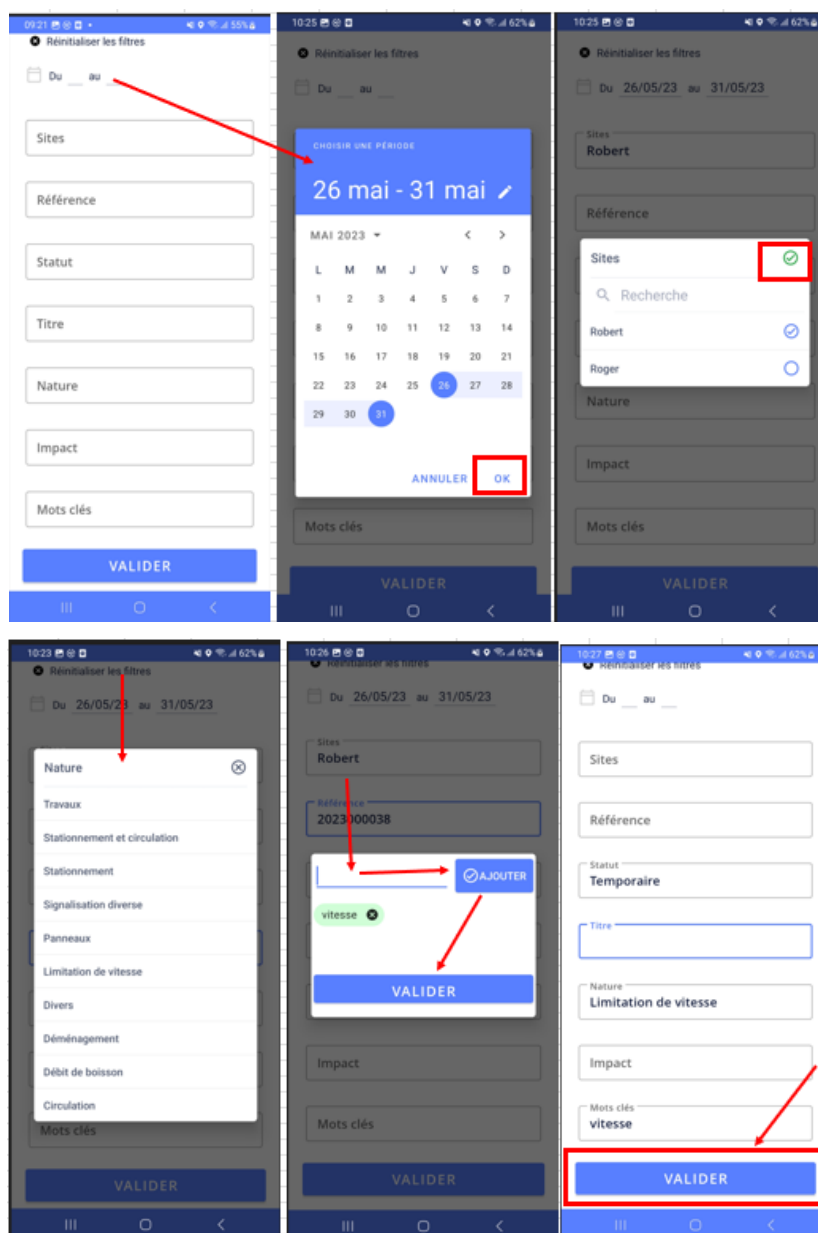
09:21 55%
Réinitialiser les filtres
Du au
Sites
Référence
Statut
Titre
Nature
Impact
Mots clés
VALIDER

10:25 62%
Réinitialiser les filtres
Du au
CHOISIR UNE PÉRIODE
26 mai - 31 mai
MAI 2023
| L | M | M | J | V | S | D |
|---|---|---|---|---|---|---|
| 1 | 2 | 3 | 4 | 5 | 6 | 7 |
| 8 | 9 | 10 | 11 | 12 | 13 | 14 |
| 15 | 16 | 17 | 18 | 19 | 20 | 21 |
| 22 | 23 | 24 | 25 | 26 | 27 | 28 |
| 29 | 30 | 31 | | | | |
ANNULER OK
Mots clés
VALIDER

10:25 62%
Réinitialiser les filtres
Du 26/05/23 au 31/05/23
Sites
Robert
Référence
Sites
Recherche
Robert
Roger
Nature
Impact
Mots clés
VALIDER

10:23 62%
Réinitialiser les filtres
Du 26/05/23 au 31/05/23
Nature
Travaux
Stationnement et circulation
Stationnement
Signalisation diverse
Panneaux
Limitation de vitesse
Divers
Déménagement
Débit de boisson
Circulation
Mots clés
VALIDER

10:26 62%
Réinitialiser les filtres
Du 26/05/23 au 31/05/23
Sites
Robert
Référence
2023000038
AJOUTER
vitesse
VALIDER
Impact
Mots clés
VALIDER

10:27 62%
Réinitialiser les filtres
Du au
Sites
Référence
Statut
Temporaire
Titre
Nature
Limitation de vitesse
Impact
Mots clés
vitesse
VALIDER